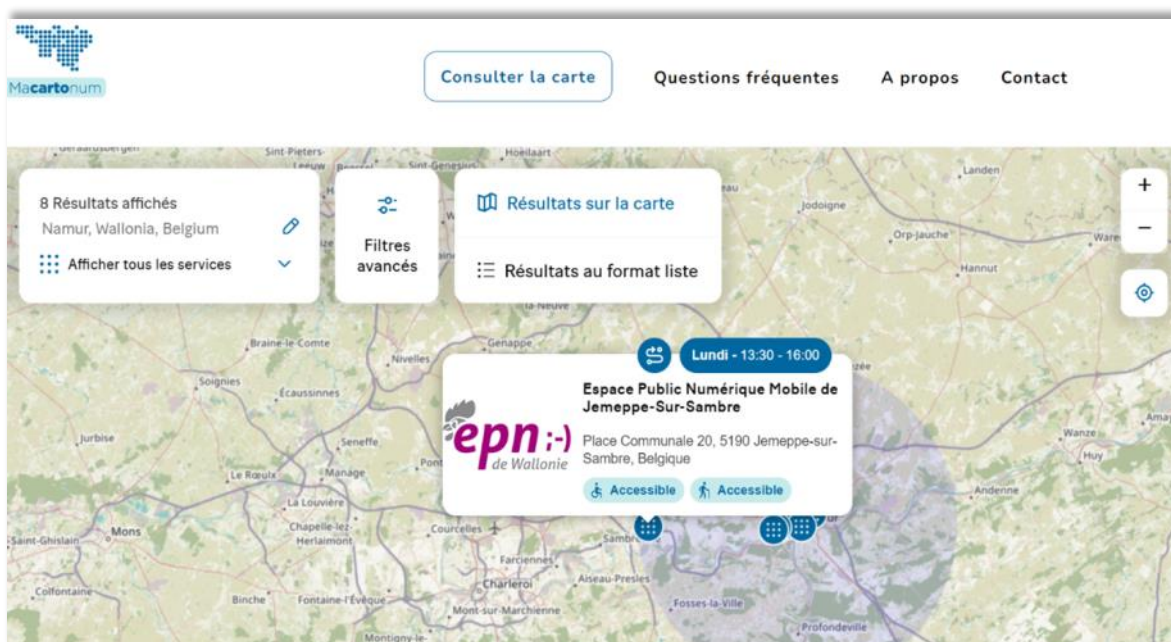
Macartonum

Consulter la carte

Questions fréquentes

A propos

Contact

8 Résultats affichés

Namur, Wallonia, Belgium

Afficher tous les services

Filtres avancés

Résultats sur la carte

Résultats au format liste

+

−

Lundi - 13:30 - 16:00

epn ;-) de Wallonie

Espace Public Numérique Mobile de Jemeppe-Sur-Sambre

Place Communale 20, 5190 Jemeppe-sur-Sambre, Belgique

Accessible

Accessible

Sint-Pieters-Leeuw

Hoeilaart

Jodoigne

Landen

Orp-Jauche

Hannut

Braine-le-Comte

Nivelles

Genappe

Soignies

Écaussinnes

Jurbise

Seneffe

Le Rœulx

Manage

La Louvière

Mons

Chapelle-lez-Herlaimont

Courcelles

Saint-Ghislain

Farciennes

Charleroi

Aiseau-Presles

Colfontaine

Binche

Fontaine-l'Évêque

Mont-sur-Marchienne

Fosses-la-Ville

Wanze

Huy

Andenne

Profondeville

Montigny-le-